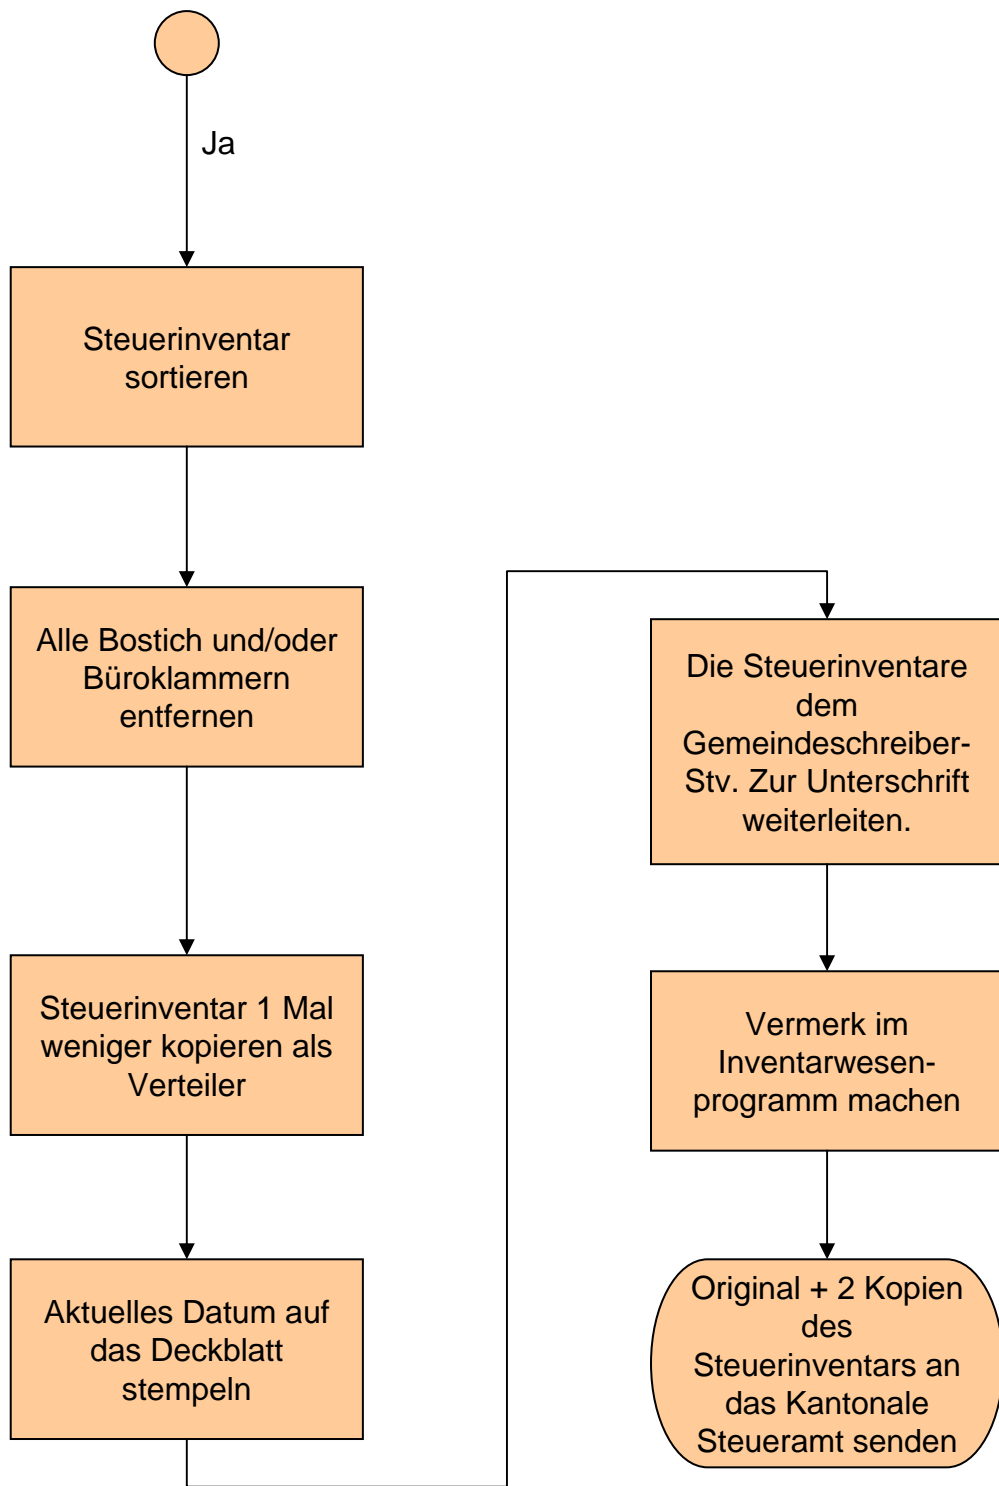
Ja

Steuerinventar sortieren

Alle Bostich und/oder Büroklammern entfernen

Steuerinventar 1 Mal weniger kopieren als Verteiler

Aktuelles Datum auf das Deckblatt stempeln

Die Steuerinventare dem Gemeindeschreiber-Stv. Zur Unterschrift weiterleiten.

Vermerk im Inventarwesen-programm machen

Original + 2 Kopien des Steuerinventars an das Kantonale Steueramt senden